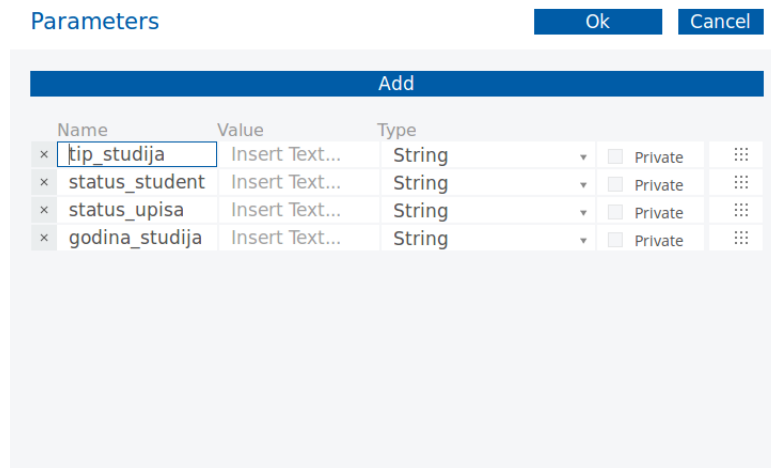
Parameters

Ok Cancel

Add

| | Name | Value | Type | | |
|---|---|---|---|---|---|
| × | tip_studija | Insert Text... | String | Private | ⁝⁝⁝ |
| × | status_student | Insert Text... | String | Private | ⁝⁝⁝ |
| × | status_upisa | Insert Text... | String | Private | ⁝⁝⁝ |
| × | godina_studija | Insert Text... | String | Private | ⁝⁝⁝ |